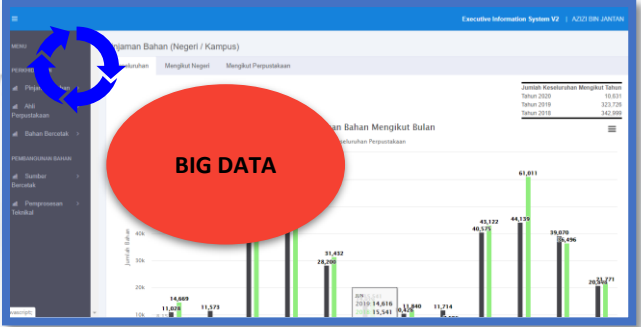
≡

Executive Information System V2 | AZIZI BIN JANTAN

MENU

PERO

Pinja

Ahli Perpustakaan

Bahan Bercetak

PEMBANGUNAN BAHAN

Sumber Bercetak

Pemprosesan Teknikal

Pinjaman Bahan (Negeri / Kampus)

Keseluruhan

Mengikut Negeri

Mengikut Perpustakaan

| Jumlah Keseluruhan Mengikut Tahun | |
|---|---|
| Tahun 2020 | 10,631 |
| Tahun 2019 | 323,726 |
| Tahun 2018 | 342,666 |

Pinjaman Bahan Mengikut Bulan

Keseluruhan Perpustakaan

≡

BIG DATA

Jumlah Bahan

40k

30k

20k

10k

14,669

11,029

11,573

31,432

28,200

JUN

2019: 14,616

2018: 15,541

11,840

10,426

11,714

43,122

40,575

61,011

44,139

39,070

35,496

21,771

20,566

Javascript